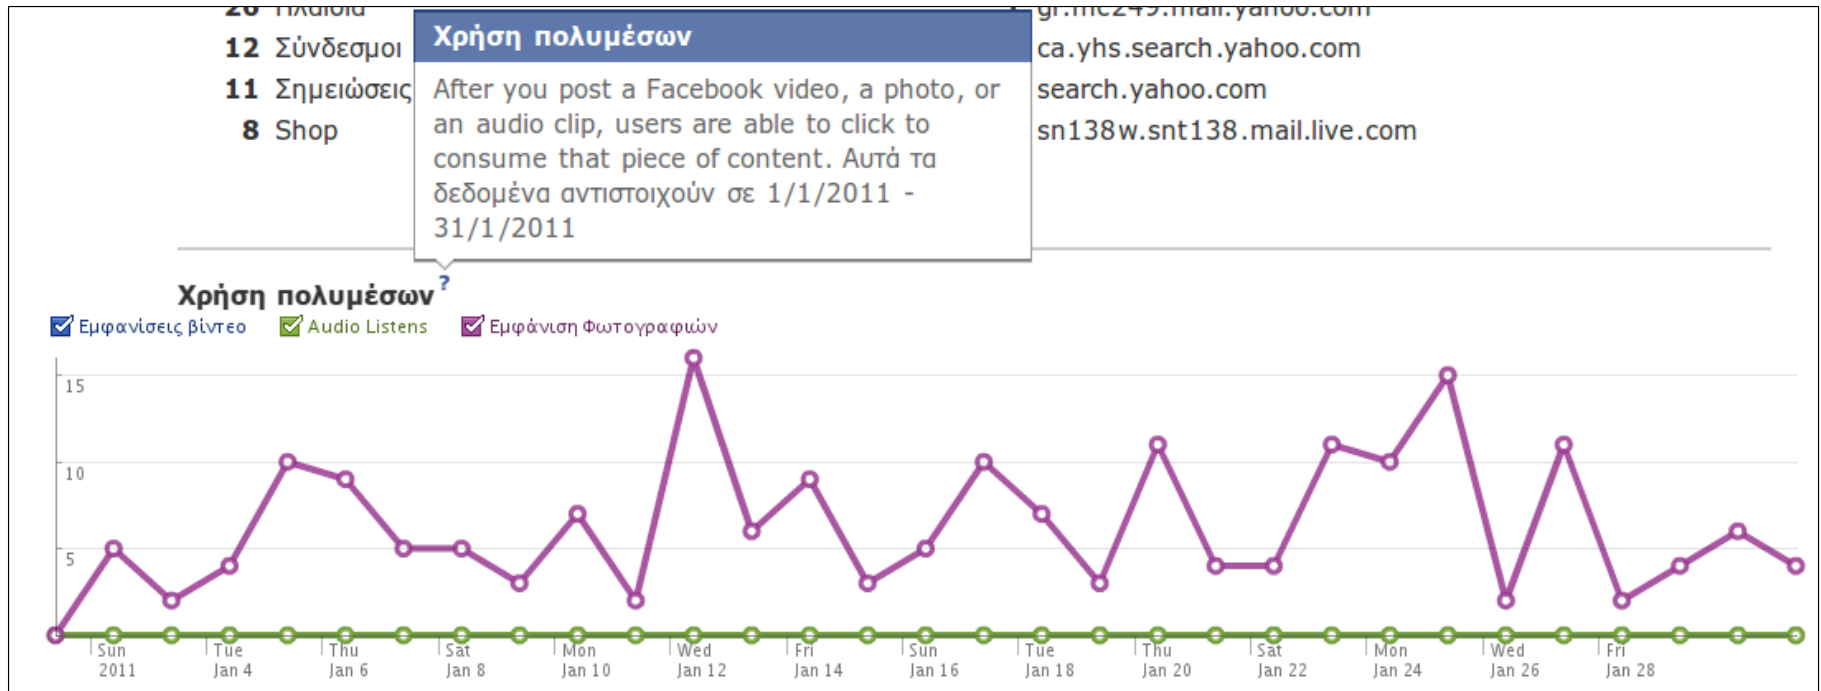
26 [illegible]
12 Σύνδεσμοι
11 Σημειώσεις
8 Shop

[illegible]
ca.yhs.search.yahoo.com
search.yahoo.com
sn138w.snt138.mail.live.com

Χρήση πολυμέσων

After you post a Facebook video, a photo, or an audio clip, users are able to click to consume that piece of content. Αυτά τα δεδομένα αντιστοιχούν σε 1/1/2011 - 31/1/2011

Χρήση πολυμέσων ?

Εμφανίσεις βίντεο
Audio Listens
Εμφάνιση Φωτογραφιών

15
10
5

Sun 2011
Tue Jan 4
Thu Jan 6
Sat Jan 8
Mon Jan 10
Wed Jan 12
Fri Jan 14
Sun Jan 16
Tue Jan 18
Thu Jan 20
Sat Jan 22
Mon Jan 24
Wed Jan 26
Fri Jan 28